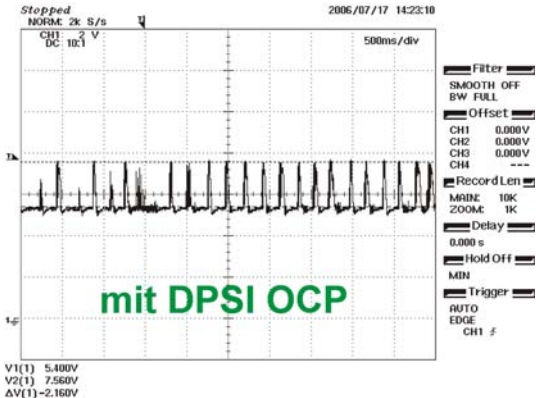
Stopped
NORM: 2k S/s

2006/07/17 14:23:10

CH1 2 V
DC 10:1

500ms/div

mit DPSI OCP

Filter
SMOOTH OFF
BW FULL

Offset
CH1 0.000V
CH2 0.000V
CH3 0.000V
CH4 ---

Record Len
MAIN: 10K
ZOOM: 1K

Delay
0.000 s

Hold Off
MIN

Trigger
AUTO
EDGE
CH1

V1(1) 5.400V
V2(1) 7.560V
ΔV(1)=2.160V